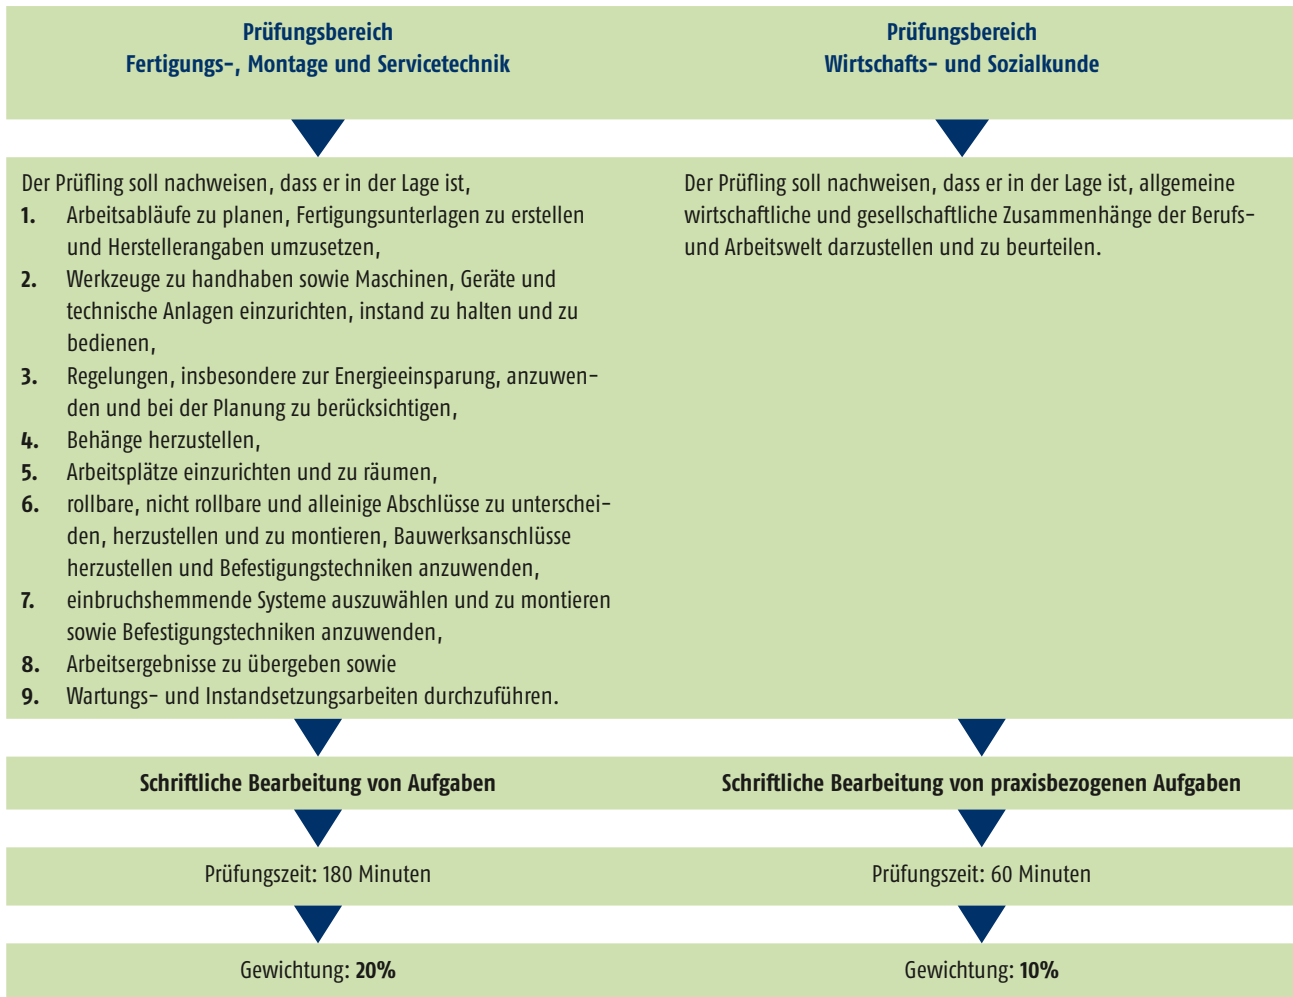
Prüfungsbereich
Fertigungs-, Montage und Servicetechnik

Der Prüfling soll nachweisen, dass er in der Lage ist,
1. Arbeitsabläufe zu planen, Fertigungsunterlagen zu erstellen und Herstellerangaben umzusetzen,
2. Werkzeuge zu handhaben sowie Maschinen, Geräte und technische Anlagen einzurichten, instand zu halten und zu bedienen,
3. Regelungen, insbesondere zur Energieeinsparung, anzuwenden und bei der Planung zu berücksichtigen,
4. Behänge herzustellen,
5. Arbeitsplätze einzurichten und zu räumen,
6. rollbare, nicht rollbare und alleinige Abschlüsse zu unterscheiden, herzustellen und zu montieren, Bauwerksanschlüsse herzustellen und Befestigungstechniken anzuwenden,
7. einbruchshemmende Systeme auszuwählen und zu montieren sowie Befestigungstechniken anzuwenden,
8. Arbeitsergebnisse zu übergeben sowie
9. Wartungs- und Instandsetzungsarbeiten durchzuführen.

Schriftliche Bearbeitung von Aufgaben

Prüfungszeit: 180 Minuten

Gewichtung: 20%

Prüfungsbereich
Wirtschafts- und Sozialkunde

Der Prüfling soll nachweisen, dass er in der Lage ist, allgemeine wirtschaftliche und gesellschaftliche Zusammenhänge der Berufs- und Arbeitswelt darzustellen und zu beurteilen.

Schriftliche Bearbeitung von praxisbezogenen Aufgaben

Prüfungszeit: 60 Minuten

Gewichtung: 10%